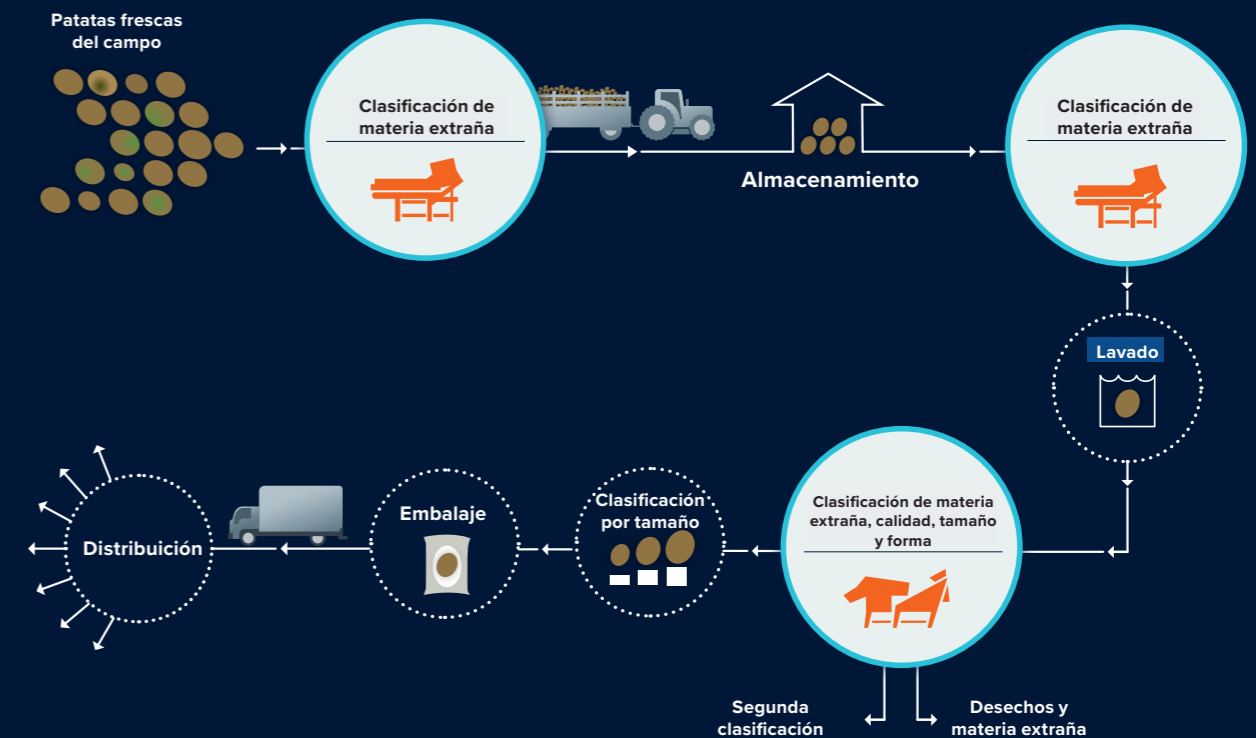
Patatas frescas del campo

Clasificación de materia extraña

Almacenamiento

Clasificación de materia extraña

Lavado

Clasificación de materia extraña, calidad, tamaño y forma

Clasificación por tamaño

Embalaje

Distribuición

Segunda clasificación

Desechos y materia extraña